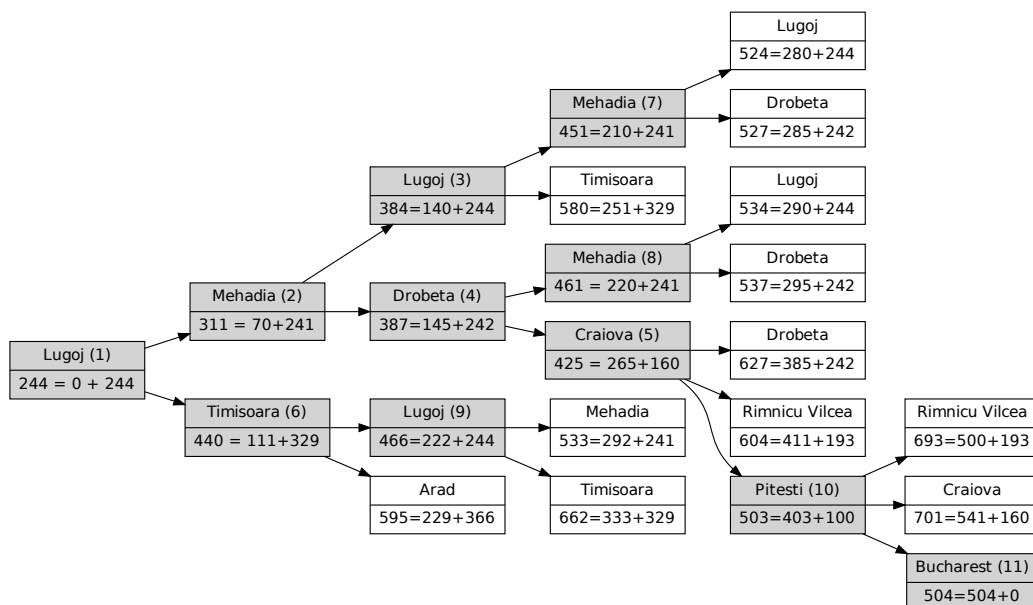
Lugoj
524=280+244

Mehadia (7)
451=210+241

Drobeta
527=285+242

Lugoj (3)
384=140+244

Timisoara
580=251+329

Lugoj
534=290+244

Mehadia (8)
461 = 220+241

Drobeta
537=295+242

Mehadia (2)
311 = 70+241

Drobeta (4)
387=145+242

Craiova (5)
425 = 265+160

Drobeta
627=385+242

Lugoj (1)
244 = 0 + 244

Timisoara (6)
440 = 111+329

Lugoj (9)
466=222+244

Mehadia
533=292+241

Rimnicu Vilcea
604=411+193

Rimnicu Vilcea
693=500+193

Arad
595=229+366

Timisoara
662=333+329

Pitesti (10)
503=403+100

Craiova
701=541+160

Bucharest (11)
504=504+0